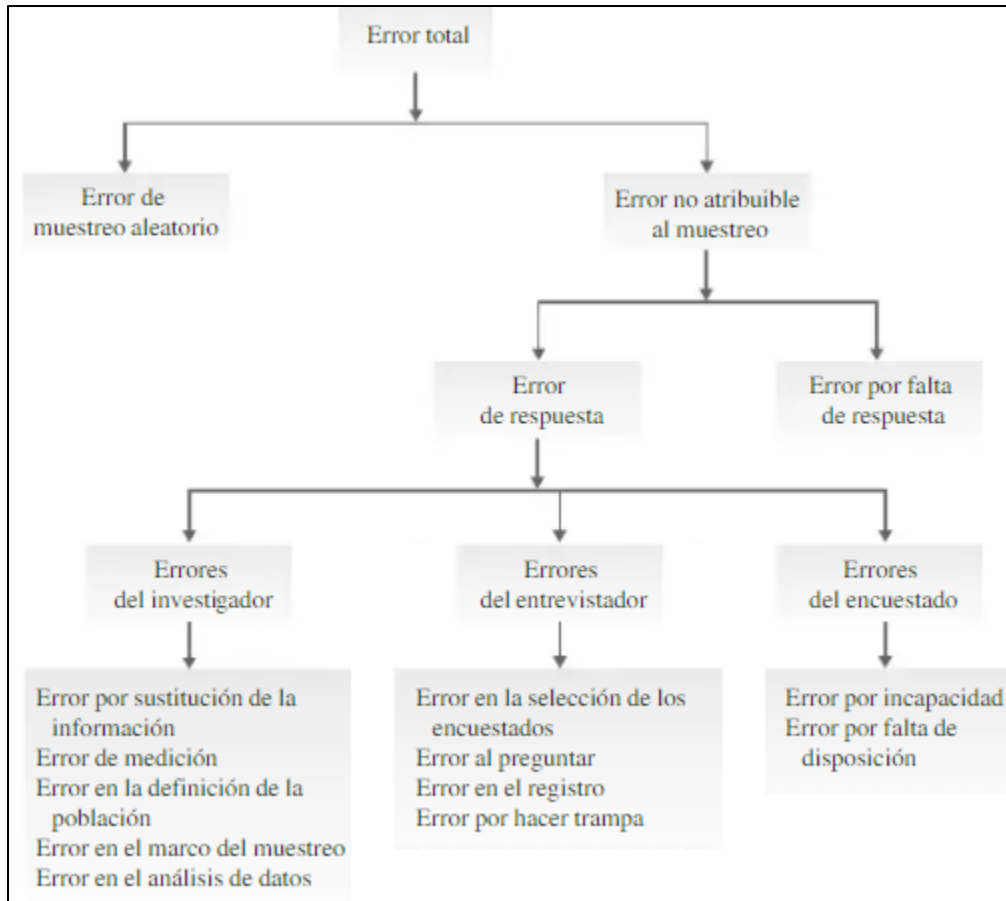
Error total

Error de muestreo aleatorio

Error no atribuible al muestreo

Error de respuesta

Error por falta de respuesta

Errores del investigador

Errores del entrevistador

Errores del encuestado

Error por sustitución de la información
Error de medición
Error en la definición de la población
Error en el marco del muestreo
Error en el análisis de datos

Error en la selección de los encuestados
Error al preguntar
Error en el registro
Error por hacer trampa

Error por incapacidad
Error por falta de disposición